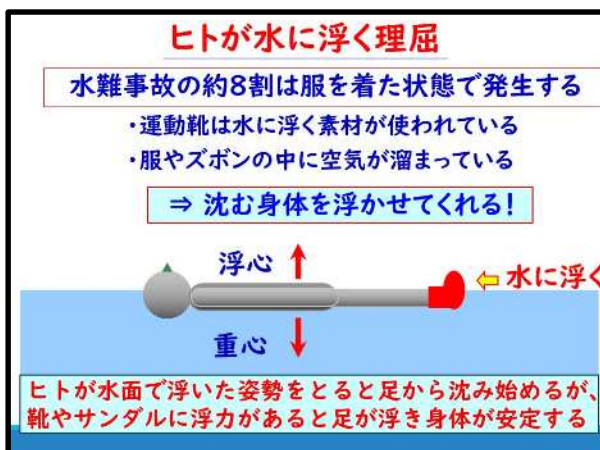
ヒトが水に浮く理屈

水難事故の約8割は服を着た状態で発生する

・運動靴は水に浮く素材が使われている
・服やズボンの中に空気が溜まっている

⇒ 沈む身体を浮かせてくれる!

浮心

⇦ 水に浮く

重心

ヒトが水面で浮いた姿勢をとると足から沈み始めるが、靴やサンダルに浮力があると足が浮き身体が安定する